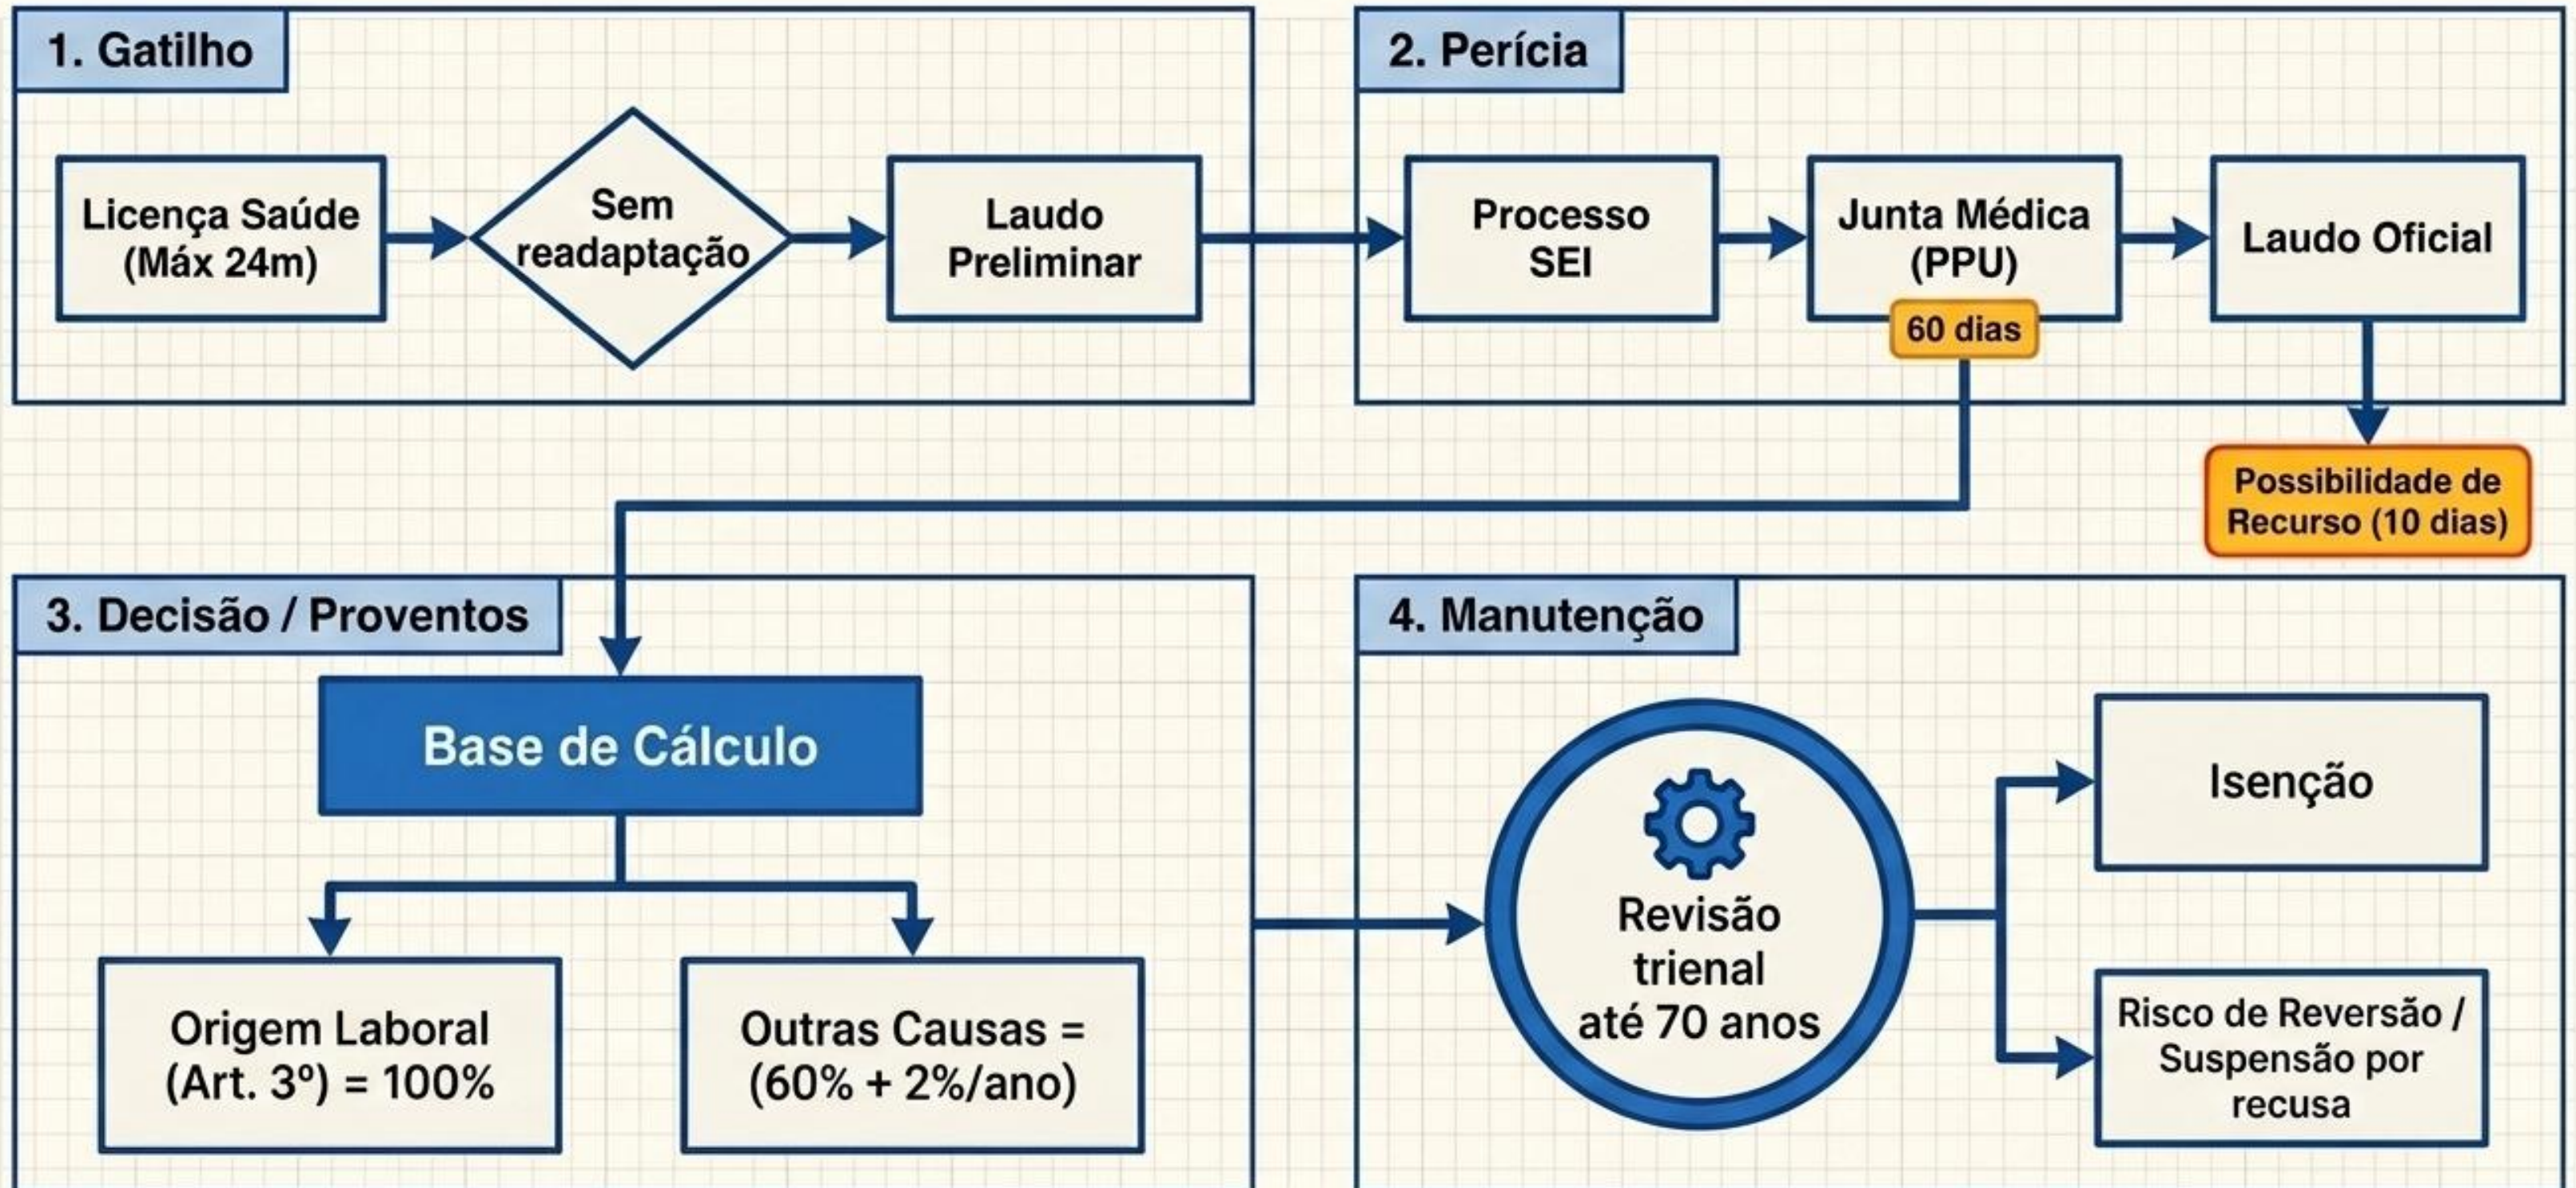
1. Gatilho

Licença Saúde (Máx 24m)

Sem readaptação

Laudo Preliminar

2. Perícia

Processo SEI

Junta Médica (PPU)

60 dias

Laudo Oficial

Possibilidade de Recurso (10 dias)

3. Decisão / Proventos

Base de Cálculo

Origem Laboral (Art. 3º) = 100%

Outras Causas = (60% + 2%/ano)

4. Manutenção

Revisão trienal até 70 anos

Isenção

Risco de Reversão / Suspensão por recusa